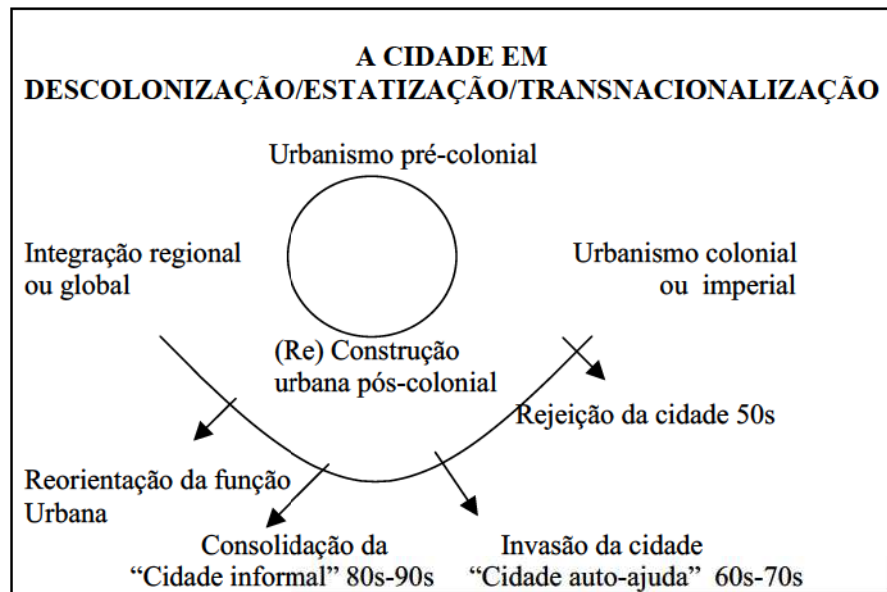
A CIDADE EM
DESCOLONIZAÇÃO/ESTATIZAÇÃO/TRANSNACIONALIZAÇÃO

Urbanismo pré-colonial

Integração regional ou global

Urbanismo colonial ou imperial

(Re) Construção urbana pós-colonial

Rejeição da cidade 50s

Reorientação da função Urbana

Consolidação da "Cidade informal" 80s-90s

Invasão da cidade "Cidade auto-ajuda" 60s-70s